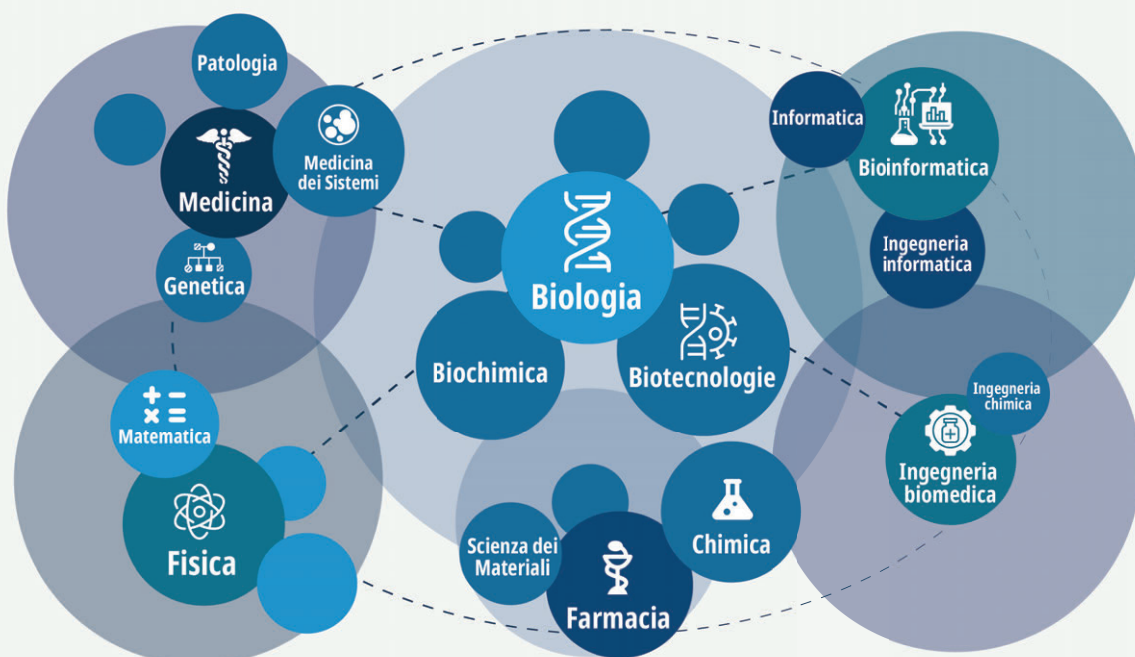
Patologia

Medicina

Medicina dei Sistemi

Genetica

Biologia

Informatica

Bioinformatica

Ingegneria informatica

Biochimica

Biotecnologie

Ingegneria chimica

Matematica

Ingegneria biomedica

Fisica

Scienza dei Materiali

Chimica

Farmacia